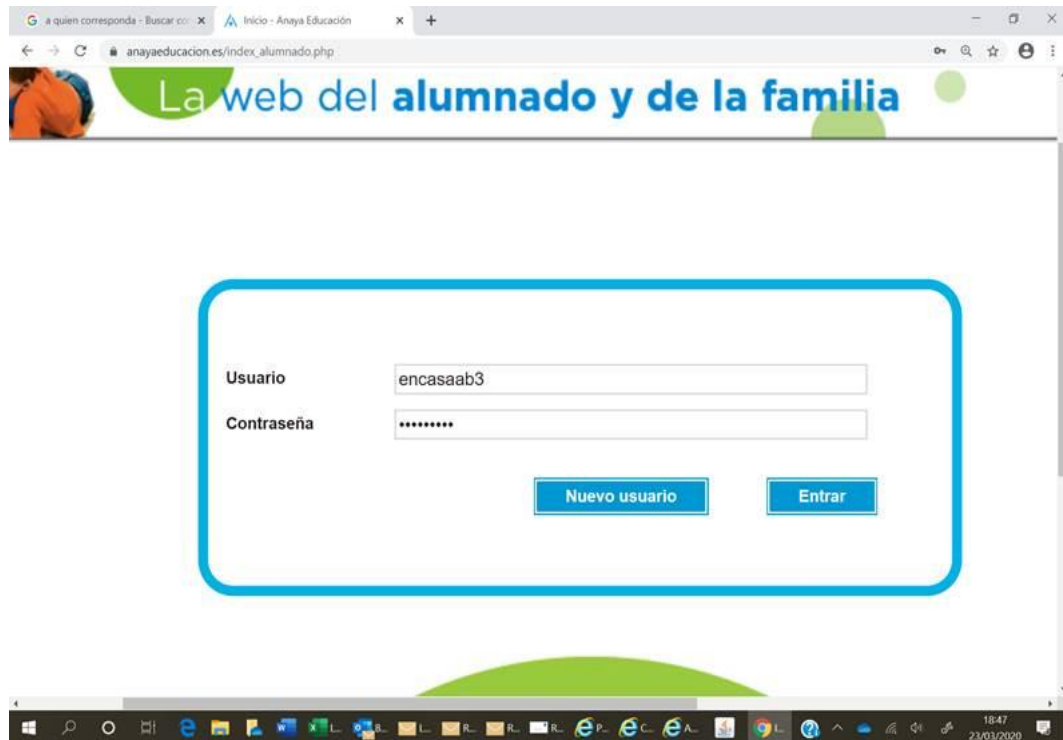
a quien corresponda - Buscar co ×
Inicio - Anaya Educación ×
+

anayaeducacion.es/index_alumnado.php

La web del alumnado y de la familia

Usuario
encasaab3
Contraseña
•••••••••

Nuevo usuario
Entrar

18:47
23/03/2020